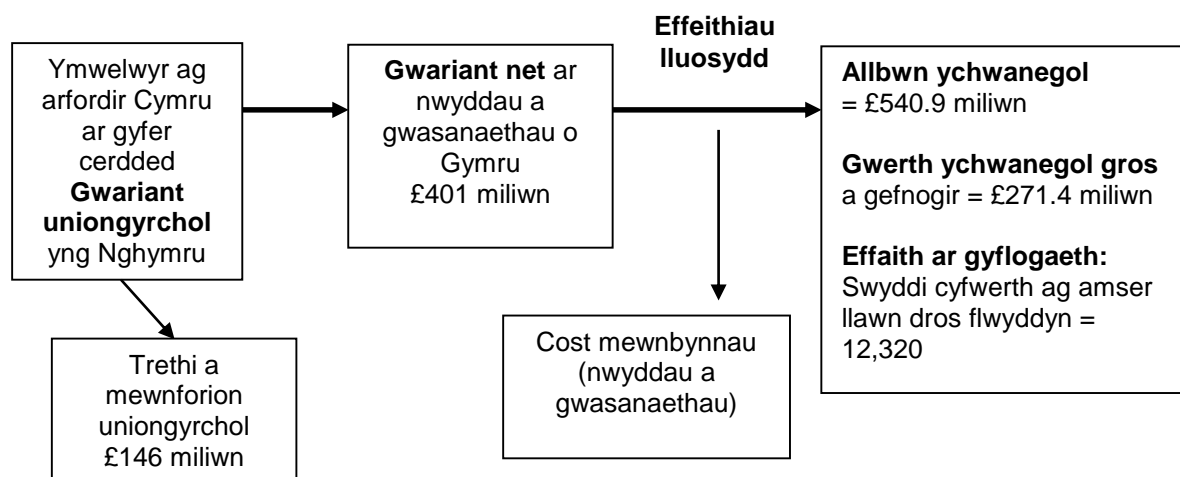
Ymwelwyr ag arfordir Cymru ar gyfer cerdded **Gwariant uniongyrchol** yng Nghymru

**Gwariant net** ar nwyddau a gwasanaethau o Gymru £401 miliwn

**Effeithiau lluosydd**

**Allbwn ychwanegol** = £540.9 miliwn

**Gwerth ychwanegol gros** a gefnogir = £271.4 miliwn

**Effaith ar gyflogaeth:** Swyddi cyfwerth ag amser llawn dros flwyddyn = 12,320

Trethi a mewnforion uniongyrchol £146 miliwn

Cost mewnbynnau (nwyddau a gwasanaethau)